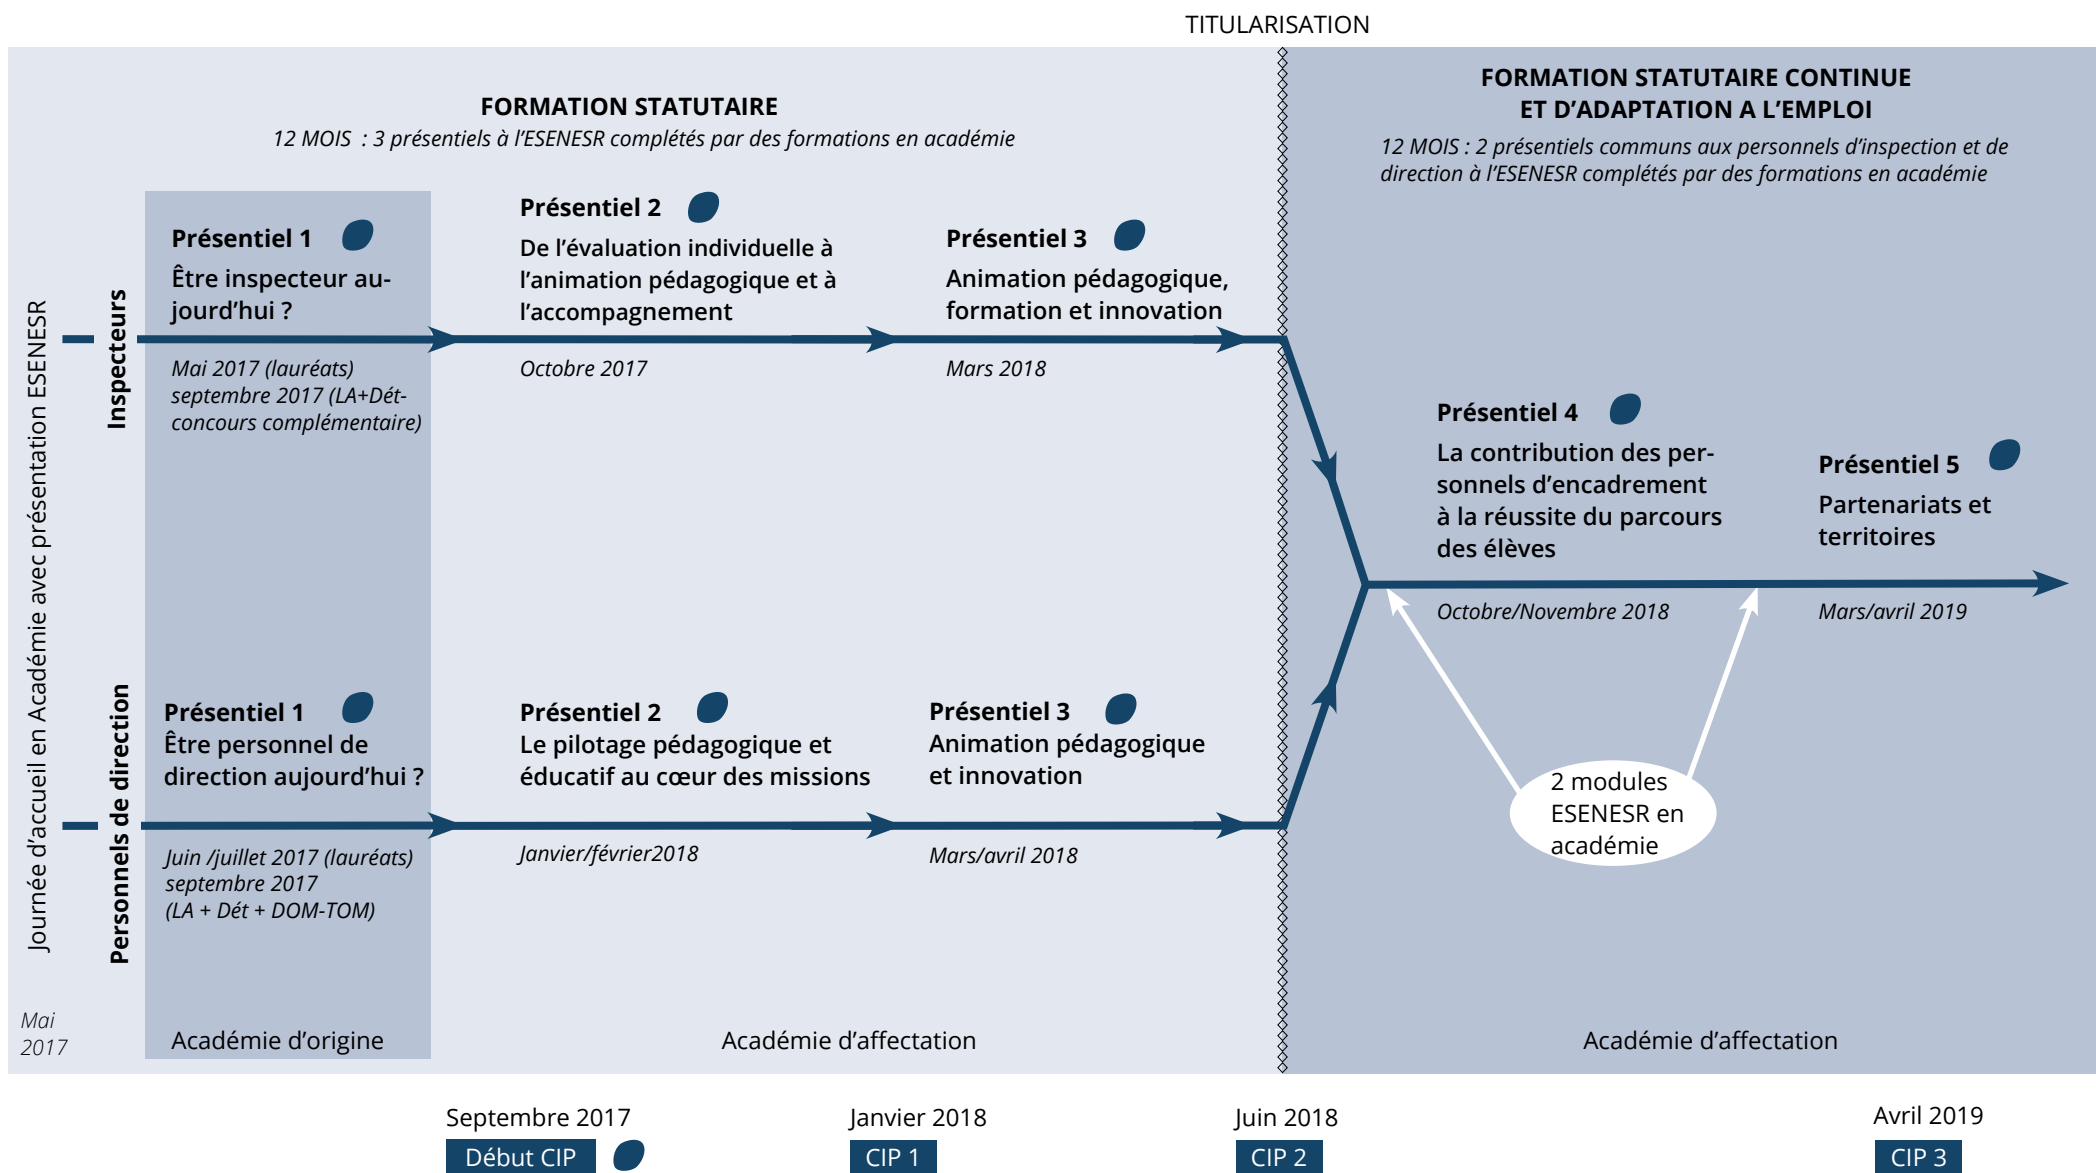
TITULARISATION

FORMATION STATUTAIRE
12 MOIS : 3 présentiels à l'ESENESR complétés par des formations en académie

FORMATION STATUTAIRE CONTINUE
ET D'ADAPTATION A L'EMPLOI
12 MOIS : 2 présentiels communs aux personnels d'inspection et de direction à l'ESENESR complétés par des formations en académie

Journée d'accueil en Académie avec présentation ESENESR

Inspecteurs

Présentiel 1
Être inspecteur aujourd'hui ?
Mai 2017 (lauréats) septembre 2017 (LA+Dét-concours complémentaire)

Présentiel 2
De l'évaluation individuelle à l'animation pédagogique et à l'accompagnement
Octobre 2017

Présentiel 3
Animation pédagogique, formation et innovation
Mars 2018

Présentiel 4
La contribution des personnels d'encadrement à la réussite du parcours des élèves
Octobre/Novembre 2018

Présentiel 5
Partenariats et territoires
Mars/avril 2019

Personnels de direction

Présentiel 1
Être personnel de direction aujourd'hui ?
Juin /juillet 2017 (lauréats) septembre 2017 (LA + Dét + DOM-TOM)

Présentiel 2
Le pilotage pédagogique et éducatif au cœur des missions
Janvier/février2018

Présentiel 3
Animation pédagogique et innovation
Mars/avril 2018

2 modules ESENESR en académie

Mai 2017

Académie d'origine

Académie d'affectation

Académie d'affectation

Septembre 2017
Début CIP

Janvier 2018
CIP 1

Juin 2018
CIP 2

Avril 2019
CIP 3